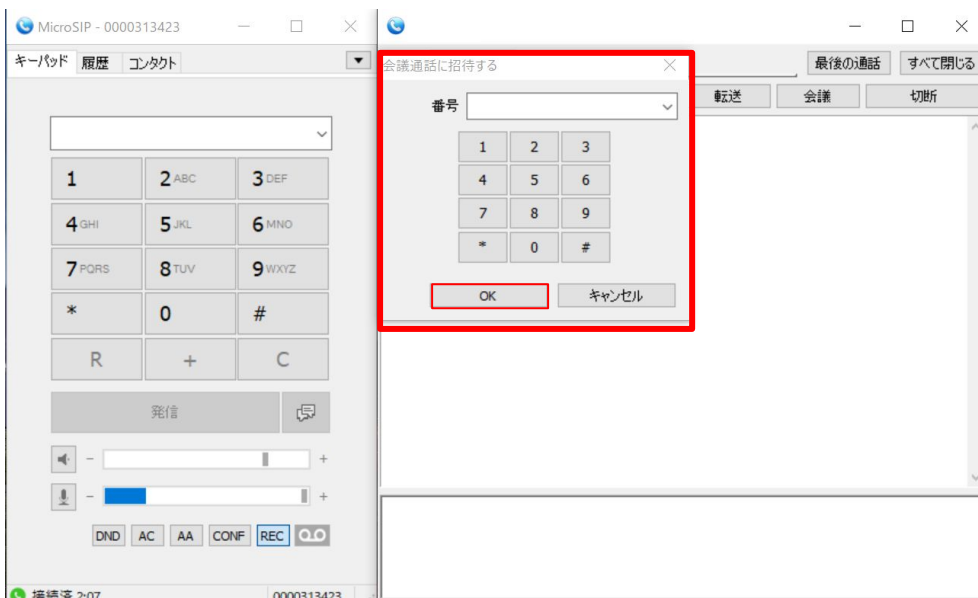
MicroSIP - 0000313423

キーパッド 履歴 コンタクト

1
2 ABC
3 DEF
4 GHI
5 JKL
6 MNO
7 PQRS
8 TUV
9 WXYZ
*
0
#
R
+
C

発信

–
+
–
+

DND AC AA CONF REC

接続済 2:07 0000313423

最後の通話 すべて閉じる

転送 会議 切断

会議通話に招待する

番号

1 2 3
4 5 6
7 8 9
* 0 #

OK キャンセル